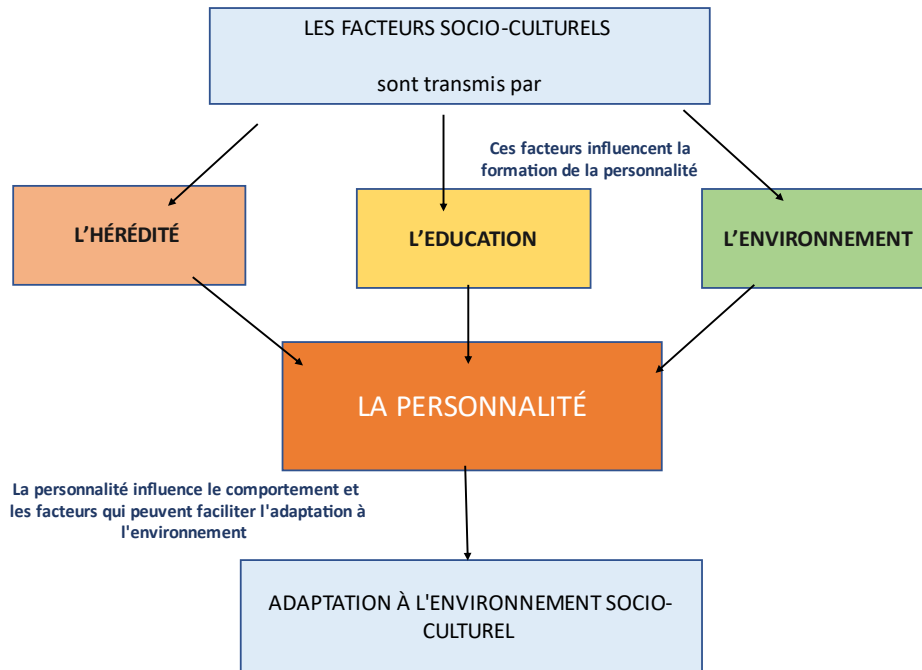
LES FACTEURS SOCIO-CULTURELS

sont transmis par

Ces facteurs influencent la formation de la personnalité

L'HÉRÉDITÉ

L'EDUCATION

L'ENVIRONNEMENT

LA PERSONNALITÉ

La personnalité influence le comportement et les facteurs qui peuvent faciliter l'adaptation à l'environnement

ADAPTATION À L'ENVIRONNEMENT SOCIO-CULTUREL